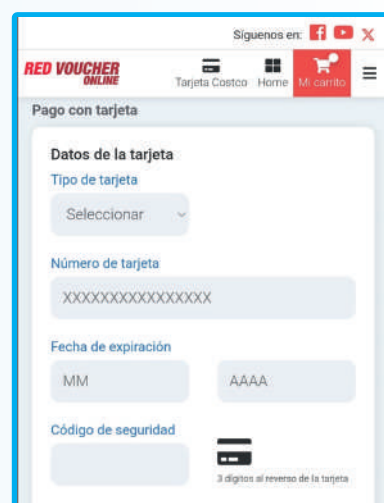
Síguenos en:

RED VOUCHER ONLINE

Tarjeta Costco Home Mi carrito

Pago con tarjeta

Datos de la tarjeta

Tipo de tarjeta

Seleccionar

Número de tarjeta

XXXXXXXXXXXXXXXX

Fecha de expiración

MM

AAAA

Código de seguridad

3 dígitos al reverso de la tarjeta